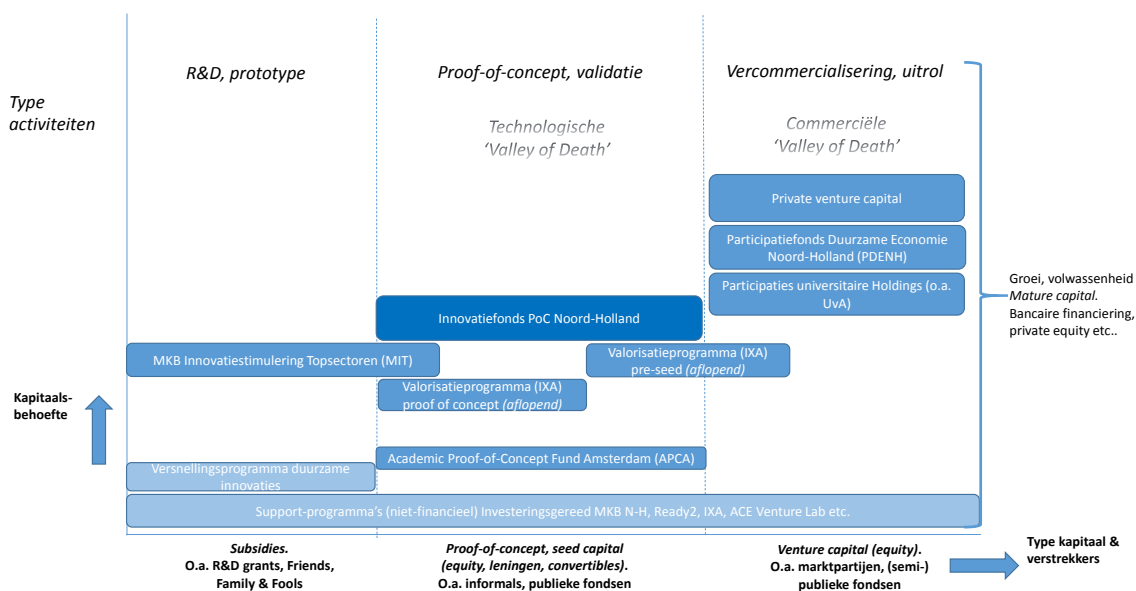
Type activiteiten

R&D, prototype

Proof-of-concept, validatie

Vercommercialisering, uitrol

Technologische 'Valley of Death'

Commerciële 'Valley of Death'

Private venture capital

Participatiefonds Duurzame Economie Noord-Holland (PDENH)

Participaties universitaire Holdings (o.a. UvA)

Innovatiefonds PoC Noord-Holland

MKB Innovatiestimulering Topsectoren (MIT)

Valorisatieprogramma (IXA) pre-seed *(aflopend)*

Valorisatieprogramma (IXA) proof of concept *(aflopend)*

Academic Proof-of-Concept Fund Amsterdam (APCA)

Versnellingsprogramma duurzame innovaties

Support-programma's (niet-financieel) Investeringsgereed MKB N-H, Ready2, IXA, ACE Venture Lab etc.

Groei, volwassenheid *Mature capital.* Bancaire financiering, private equity etc..

Kapitaals-behoefte

**Subsidies.** O.a. R&D grants, Friends, Family & Fools

**Proof-of-concept, seed capital (equity, leningen, convertibles).** O.a. informals, publieke fondsen

**Venture capital (equity).** O.a. marktpartijen, (semi-) publieke fondsen

Type kapitaal & verstrekkers